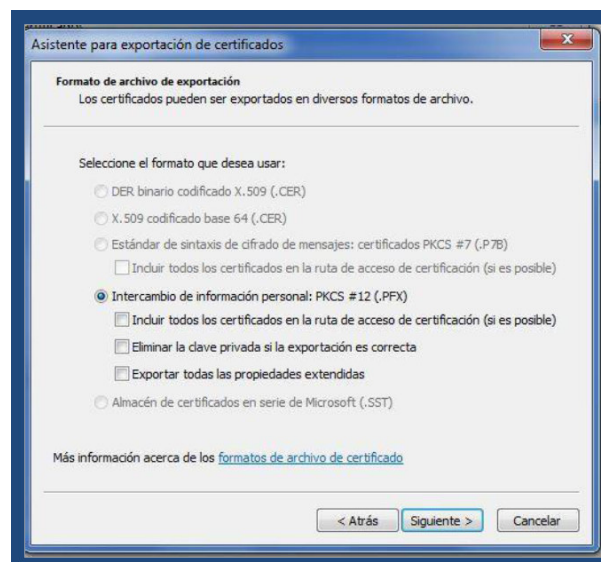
Asistente para exportación de certificados

Formato de archivo de exportación
Los certificados pueden ser exportados en diversos formatos de archivo.

Seleccione el formato que desea usar:

DER binario codificado X.509 (.CER)

X.509 codificado base 64 (.CER)

Estándar de sintaxis de cifrado de mensajes: certificados PKCS #7 (.P7B)

Incluir todos los certificados en la ruta de acceso de certificación (si es posible)

Intercambio de información personal: PKCS #12 (.PFX)

Incluir todos los certificados en la ruta de acceso de certificación (si es posible)

Eliminar la clave privada si la exportación es correcta

Exportar todas las propiedades extendidas

Almacén de certificados en serie de Microsoft (.SST)

Más información acerca de los formatos de archivo de certificado

< Atrás Siguiente > Cancelar